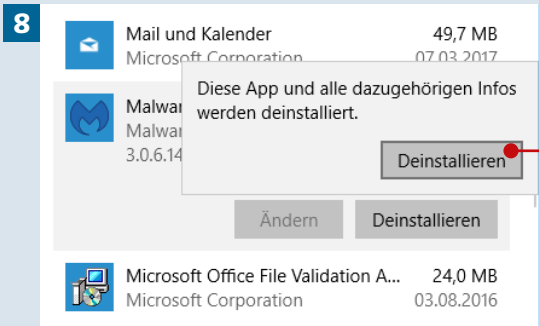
8

Mail und Kalender
Microsoft Corporation
49,7 MB
07.03.2017

Malwar
Malwar
3.0.6.14

Diese App und alle dazugehörigen Infos werden deinstalliert.

Deinstallieren

Ändern
Deinstallieren

Microsoft Office File Validation A...
Microsoft Corporation
24,0 MB
03.08.2016